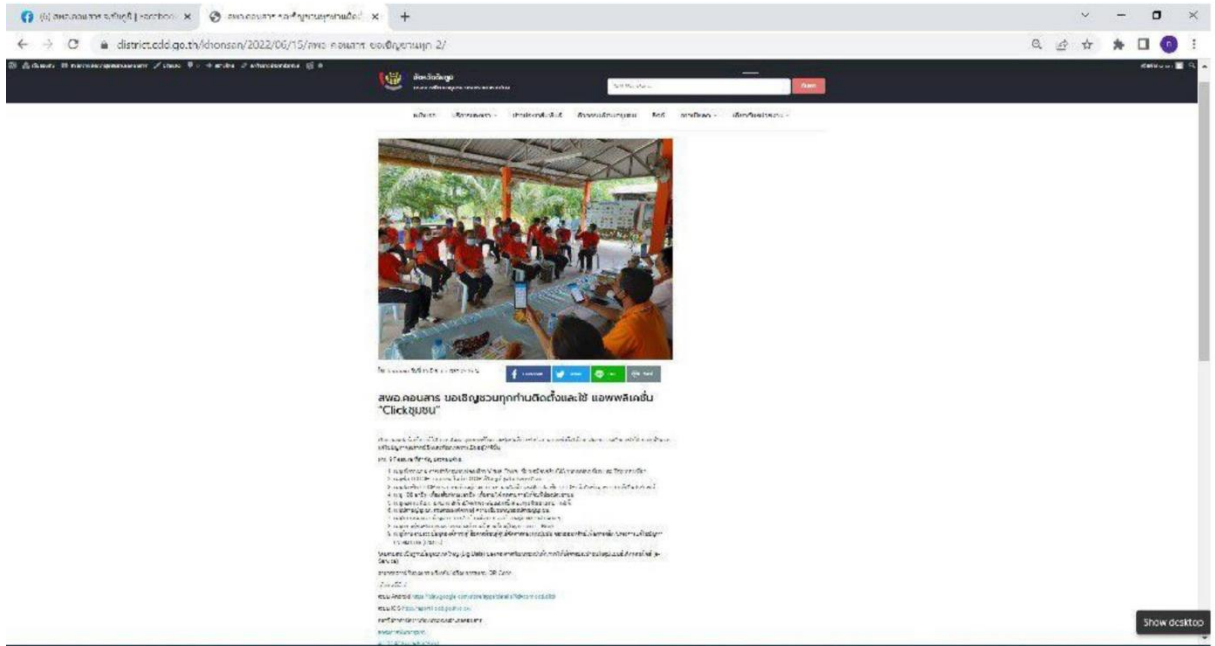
(6) สพอ.คอนสาร ชวนชัยภูมิ | Faceboo ×
สพอ.คอนสาร ขอเชิญชวนทุกท่านติดตั้ง ×
+

district.cdd.go.th/khonsan/2022/06/15/สพอ-คอนสาร-ขอเชิญชวนทุก-2/

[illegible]

ค้นหา

สพอ.คอนสาร ขอเชิญชวนทุกท่านติดตั้งและใช้ แอพพลิเคชั่น "Clickชุมชน"

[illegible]

Show desktop